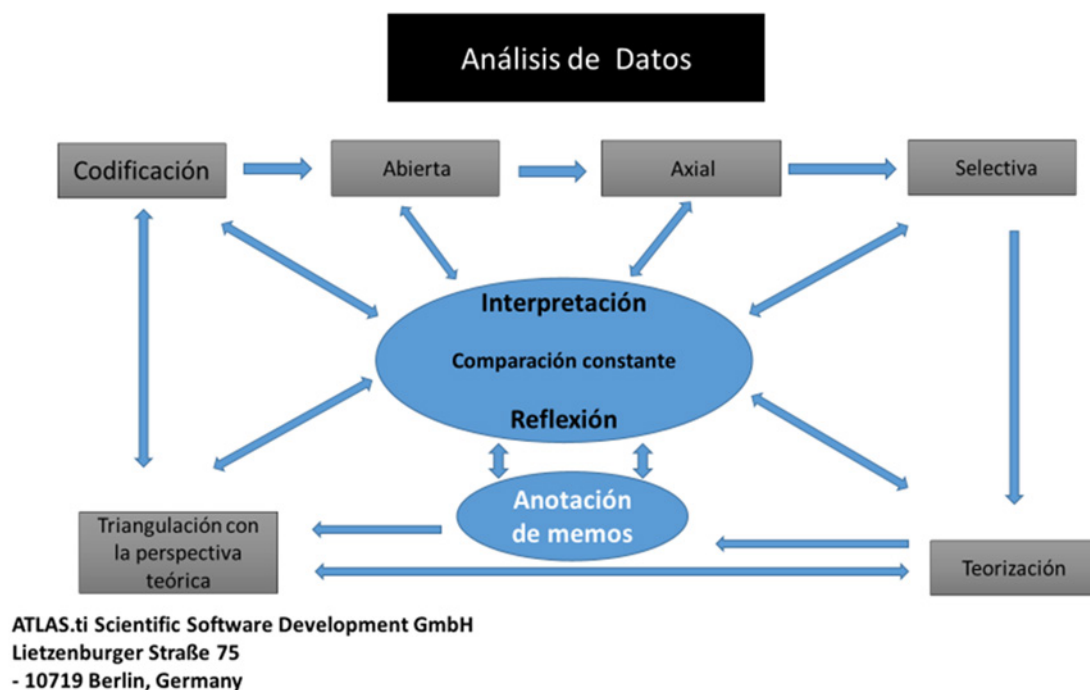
Análisis de Datos

Codificación

Abierta

Axial

Selectiva

Interpretación

Comparación constante

Reflexión

Anotación de memos

Triangulación con la perspectiva teórica

Teorización

ATLAS.ti Scientific Software Development GmbH
Lietzenburger Straße 75
- 10719 Berlin, Germany